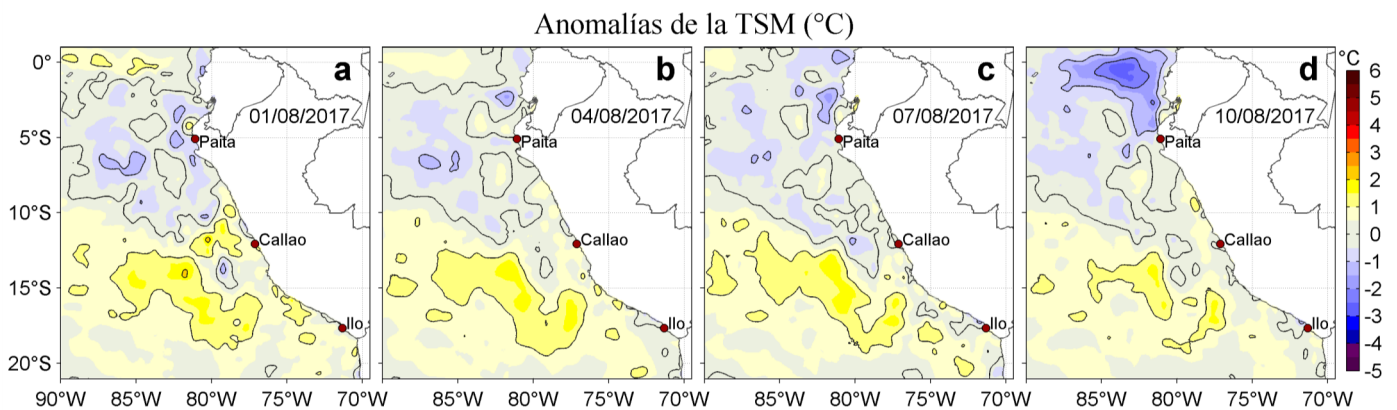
Anomalías de la TSM (°C)

a
01/08/2017
Paita
Callao
Ilo

b
04/08/2017
Paita
Callao
Ilo

c
07/08/2017
Paita
Callao
Ilo

d
10/08/2017
Paita
Callao
Ilo

0°
5°S
10°S
15°S
20°S

90°W 85°W 80°W 75°W 70°W
85°W 80°W 75°W 70°W
85°W 80°W 75°W 70°W
85°W 80°W 75°W 70°W

°C
6
5
4
3
2
1
0
-1
-2
-3
-4
-5